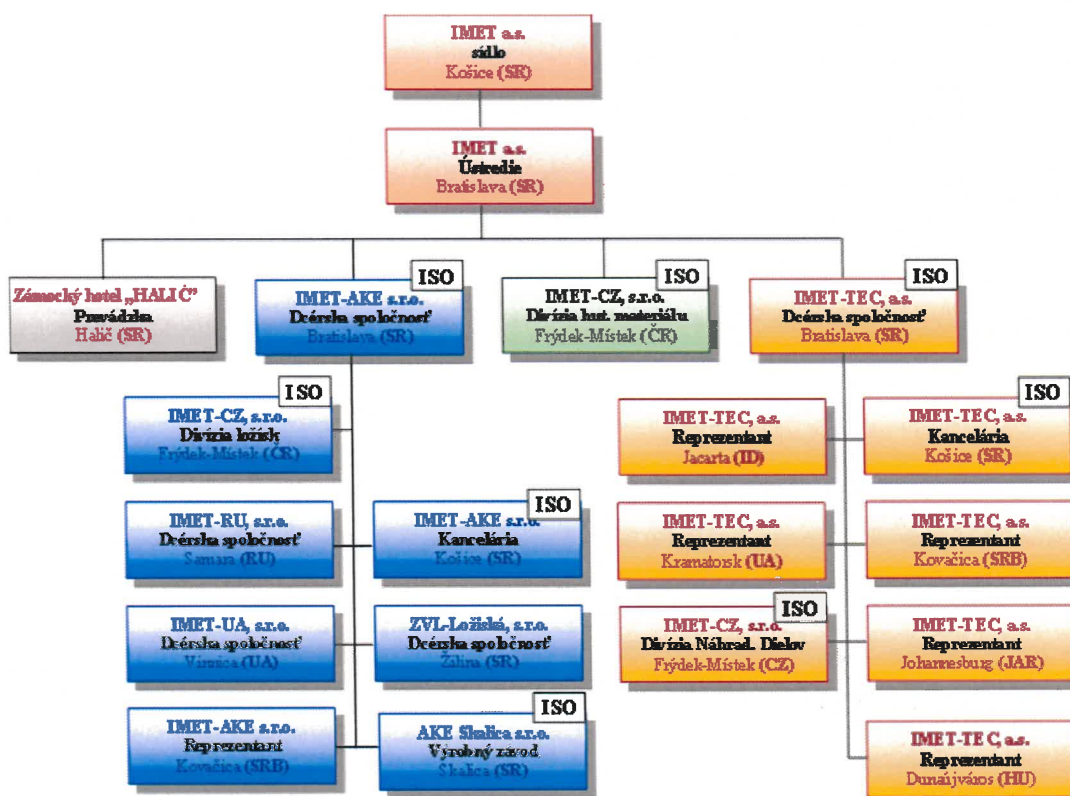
IMET a.s.
sídlo
Košice (SR)

IMET a.s.
Ústredie
Bratislava (SR)

Zámocký hotel „HALIČ"
Prevádzka
Halič (SR)

ISO
IMET-AKE s.r.o.
Dcérska spoločnosť
Bratislava (SR)

ISO
IMET-CZ, s.r.o.
Divízia hut. materiálu
Frýdek-Místek (ČR)

ISO
IMET-TEC, a.s.
Dcérska spoločnosť
Bratislava (SR)

ISO
IMET-CZ, s.r.o.
Divízia ložísk
Frýdek-Místek (ČR)

IMET-RU, s.r.o.
Dcérska spoločnosť
Samara (RU)

ISO
IMET-AKE s.r.o.
Kancelária
Košice (SR)

IMET-UA, s.r.o.
Dcérska spoločnosť
Vinnica (UA)

ZVL-Ložiská, s.r.o.
Dcérska spoločnosť
Žilina (SR)

IMET-AKE s.r.o.
Reprezentant
Kovačica (SRB)

ISO
AKE Skalica s.r.o.
Výrobný závod
Skalica (SR)

IMET-TEC, a.s.
Reprezentant
Jacarta (ID)

ISO
IMET-TEC, a.s.
Kancelária
Košice (SR)

IMET-TEC, a.s.
Reprezentant
Kramatorsk (UA)

IMET-TEC, a.s.
Reprezentant
Kovačica (SRB)

ISO
IMET-CZ, s.r.o.
Divízia Náhrad. Dielov
Frýdek-Místek (CZ)

IMET-TEC, a.s.
Reprezentant
Johannesburg (JAR)

IMET-TEC, a.s.
Reprezentant
Dunaújváros (HU)